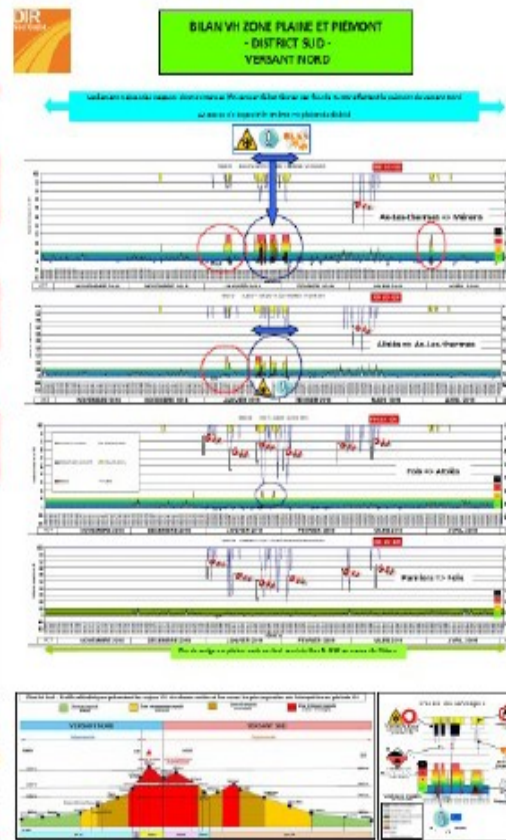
DIR

BILAN VH ZONE PLAINE ET PIÉMONT
- DISTRICT SUD -
VERSANT NORD

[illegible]

Ax-les-thermes <=> Mérens

Albiès <=> Ax-Les-thermes

Foix <=> Albiès

Pamiers <=> Foix

NOVEMBRE 2018 DÉCEMBRE 2018 JANVIER 2019 FÉVRIER 2019 MARS 2019 AVRIL 2019

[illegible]

VERSANT NORD VERSANT SUD

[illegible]